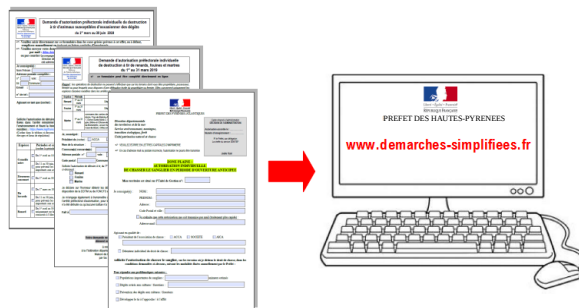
Demande d'autorisation préfectorale individuelle de destruction à tir d'animaux susceptibles d'occasionner des dégâts

Demande d'autorisation préfectorale individuelle de destruction à tir de renards, fouines et martres

ZONE PLAINE
AUTORISATION INDIVIDUELLE
DE CHASSE A LA BECASSE EN PERIODE D'OUVERTURE ANTICIPEE

PREFET DES HAUTES-PYRENEES

www.demarches-simplifiees.fr